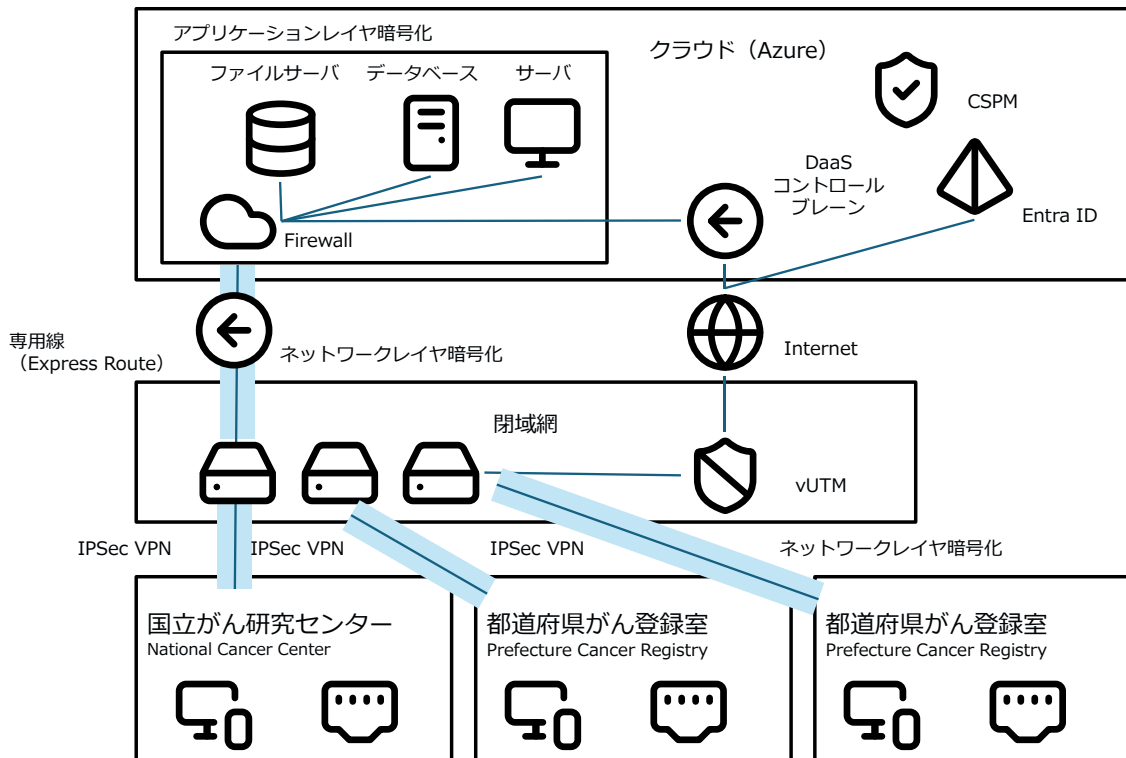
アプリケーションレイヤ暗号化

クラウド（Azure）

ファイルサーバ　データベース　サーバ

CSPM

DaaS
コントロール
プレーン

Firewall

Entra ID

専用線
（Express Route）

ネットワークレイヤ暗号化

Internet

閉域網

vUTM

IPSec VPN　IPSec VPN　IPSec VPN　ネットワークレイヤ暗号化

国立がん研究センター
National Cancer Center

都道府県がん登録室
Prefecture Cancer Registry

都道府県がん登録室
Prefecture Cancer Registry